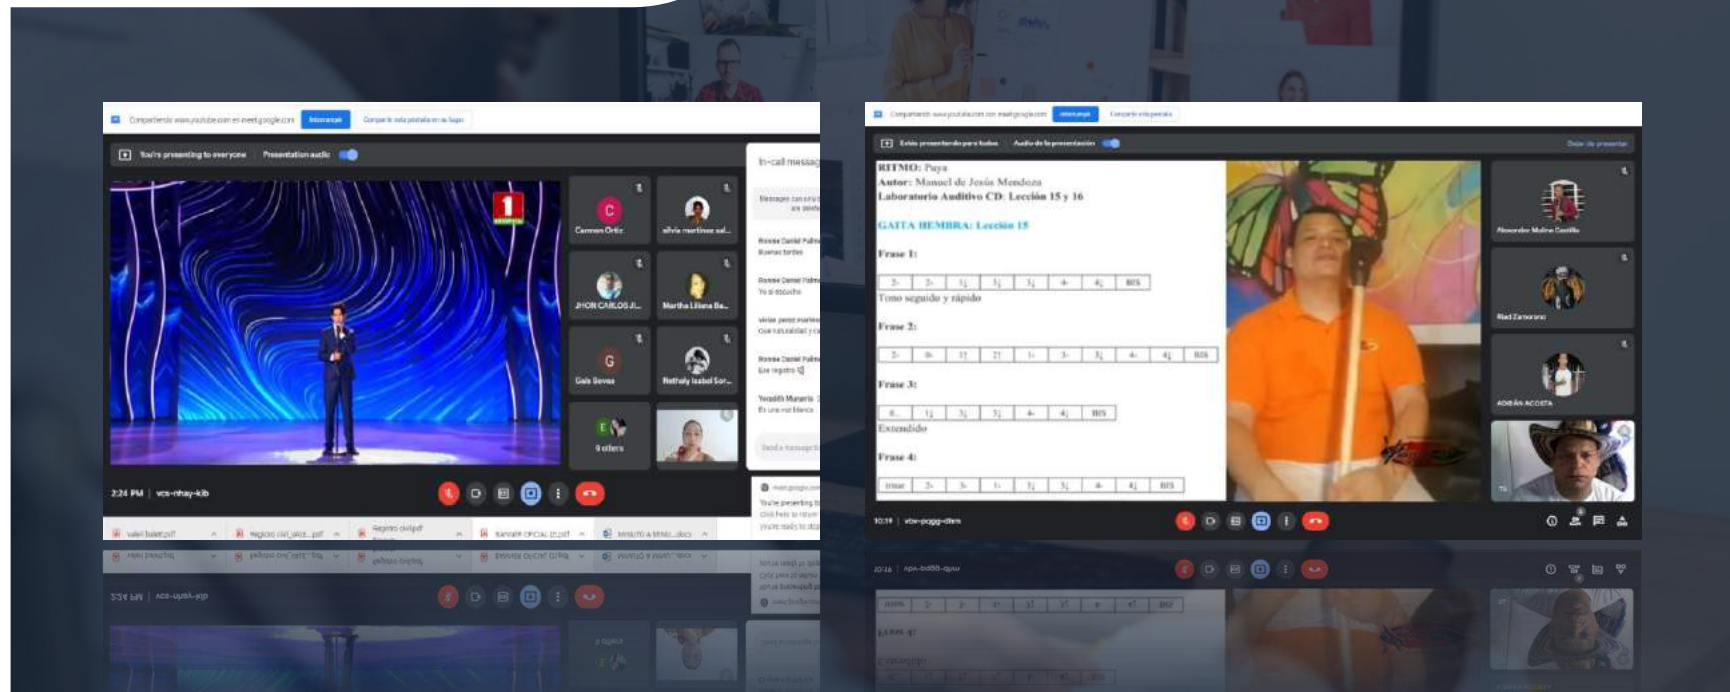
Compartiendo www.youtube.com en meet.google.com Interrumpir Compartir la pestaña en su lugar

You're presenting to everyone Presentation audio

C Carmen Ortiz
silvia martinez sal...
JHON CARLOS JI...
Martha Liliana Ba...
G Gala Sevea
Nathaly Isabel Sor...
E 9 others

In-call messag

2:24 PM | vcs-nhay-kib

vallet balet.pdf
Registro civil_vale...pdf
Registro civil.pdf
SAYAYER OFICIAL (1).pdf
MINUTO A MINU...docx

Compartiendo www.youtube.com con meet.google.com Interrumpir Compartir esta pestaña

Estás presentando para todos Audio de la presentación Dejar de presentar

RITMO: Puya
Autor: Manuel de Jesús Mendoza
Laboratorio Auditivo CD: Lección 15 y 16

GAITA HEMBRA: Lección 15

Frase 1:

| 2- | 2- | 1$\frac{1}{2}$ | 1$\frac{1}{2}$ | 1$\frac{1}{2}$ | 4- | 4$\frac{1}{2}$ | BIS |
|---|---|---|---|---|---|---|---|

Tono seguido y rápido

Frase 2:

| 2- | 0- | 1$\frac{1}{2}$ | 2$\frac{1}{2}$ | 1- | 3- | 3$\frac{1}{2}$ | 4- | 4$\frac{1}{2}$ | BIS |
|---|---|---|---|---|---|---|---|---|---|

Frase 3:

| 0- | 1$\frac{1}{2}$ | 3$\frac{1}{2}$ | 3$\frac{1}{2}$ | 4- | 4$\frac{1}{2}$ | BIS |
|---|---|---|---|---|---|---|

Extendido

Frase 4:

| trinar | 2- | 3- | 1- | 1$\frac{1}{2}$ | 3$\frac{1}{2}$ | 4- | 4$\frac{1}{2}$ | BIS |
|---|---|---|---|---|---|---|---|---|

Alexander Molina Castilla
Rad Zamorano
ADRIÁN ACOSTA

10:19 | vbr-pqgg-dtm